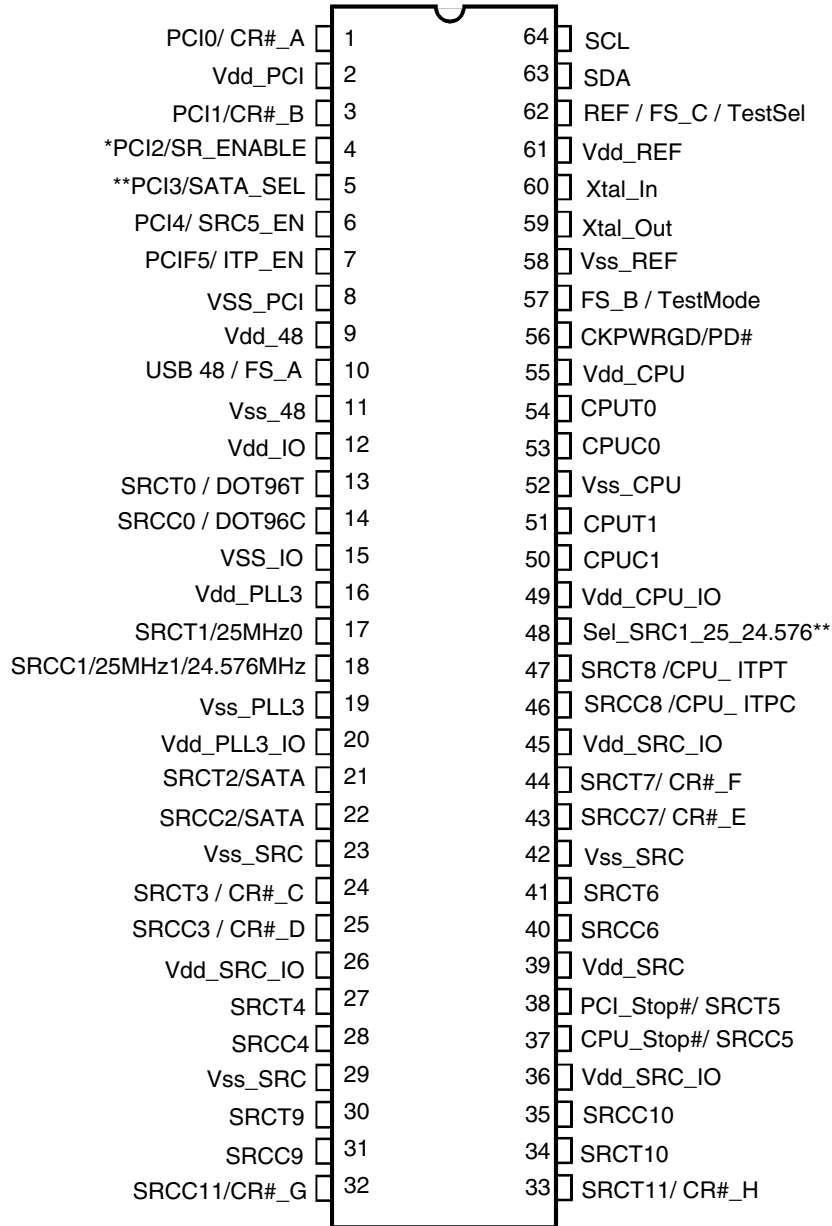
PCI0/ CR#_A 1
Vdd_PCI 2
PCI1/CR#_B 3
*PCI2/SR_ENABLE 4
**PCI3/SATA_SEL 5
PCI4/ SRC5_EN 6
PCIF5/ ITP_EN 7
VSS_PCI 8
Vdd_48 9
USB 48 / FS_A 10
Vss_48 11
Vdd_IO 12
SRCT0 / DOT96T 13
SRCC0 / DOT96C 14
VSS_IO 15
Vdd_PLL3 16
SRCT1/25MHz0 17
SRCC1/25MHz1/24.576MHz 18
Vss_PLL3 19
Vdd_PLL3_IO 20
SRCT2/SATA 21
SRCC2/SATA 22
Vss_SRC 23
SRCT3 / CR#_C 24
SRCC3 / CR#_D 25
Vdd_SRC_IO 26
SRCT4 27
SRCC4 28
Vss_SRC 29
SRCT9 30
SRCC9 31
SRCC11/CR#_G 32

64 SCL
63 SDA
62 REF / FS_C / TestSel
61 Vdd_REF
60 Xtal_In
59 Xtal_Out
58 Vss_REF
57 FS_B / TestMode
56 CKPWRGD/PD#
55 Vdd_CPU
54 CPUT0
53 CPUC0
52 Vss_CPU
51 CPUT1
50 CPUC1
49 Vdd_CPU_IO
48 Sel_SRC1_25_24.576**
47 SRCT8 /CPU_ ITPT
46 SRCC8 /CPU_ ITPC
45 Vdd_SRC_IO
44 SRCT7/ CR#_F
43 SRCC7/ CR#_E
42 Vss_SRC
41 SRCT6
40 SRCC6
39 Vdd_SRC
38 PCI_Stop#/ SRCT5
37 CPU_Stop#/ SRCC5
36 Vdd_SRC_IO
35 SRCC10
34 SRCT10
33 SRCT11/ CR#_H